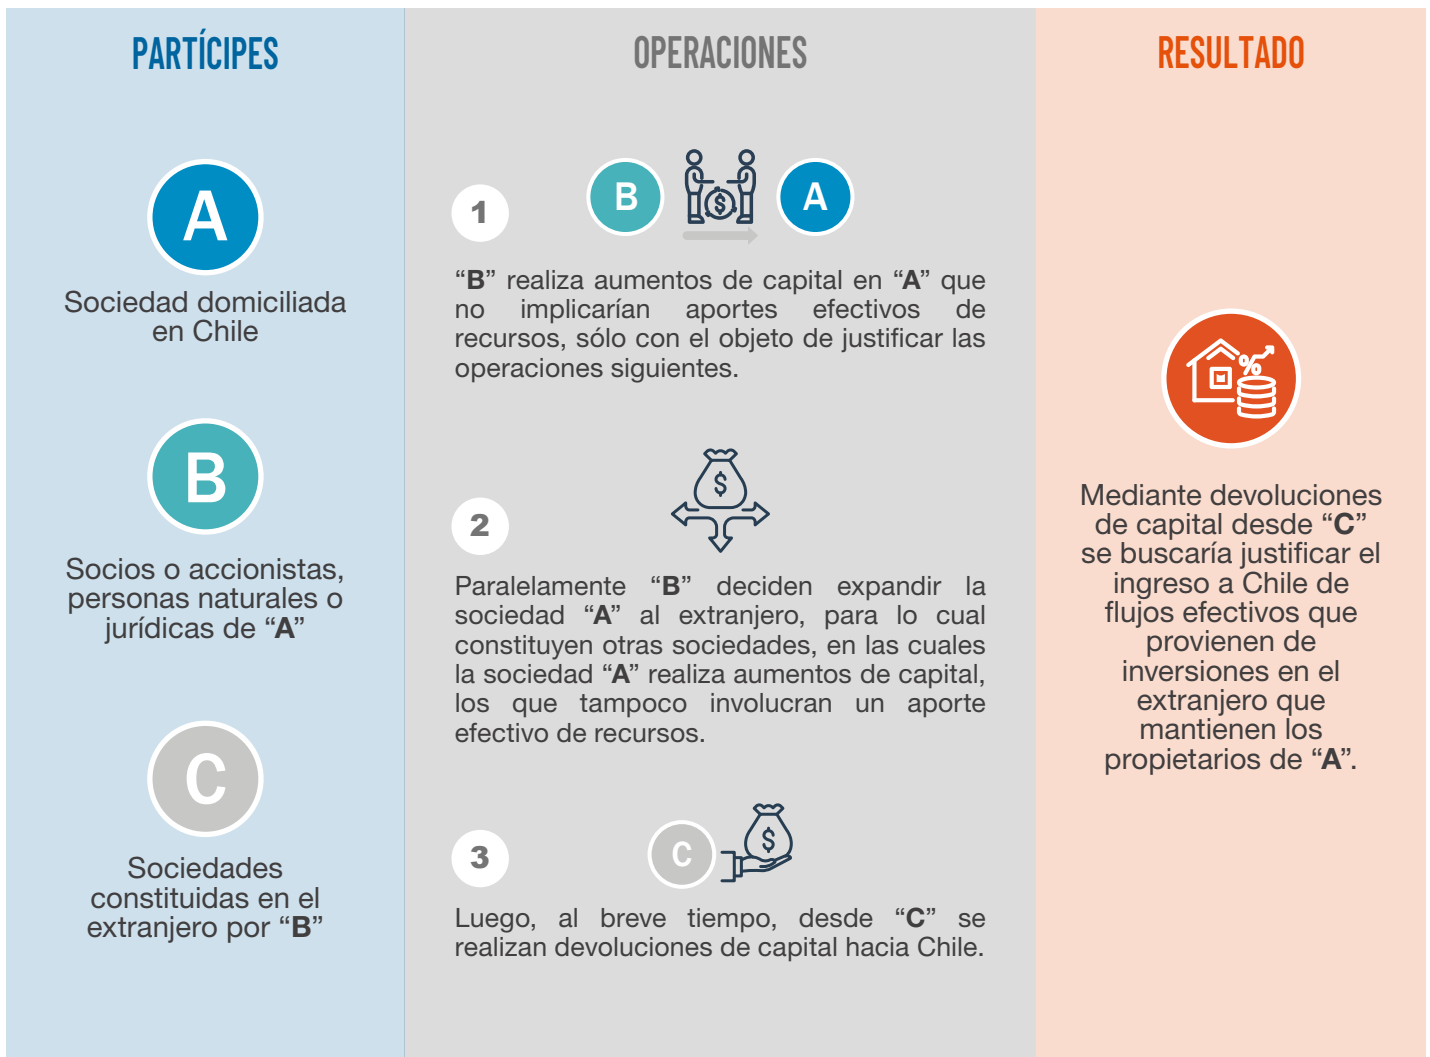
PARTÍCIPES

A

Sociedad domiciliada en Chile

B

Socios o accionistas, personas naturales o jurídicas de “A”

C

Sociedades constituidas en el extranjero por “B”

OPERACIONES

1

B

A

“B” realiza aumentos de capital en “A” que no implicarían aportes efectivos de recursos, sólo con el objeto de justificar las operaciones siguientes.

2

Paralelamente “B” deciden expandir la sociedad “A” al extranjero, para lo cual constituyen otras sociedades, en las cuales la sociedad “A” realiza aumentos de capital, los que tampoco involucran un aporte efectivo de recursos.

3

C

Luego, al breve tiempo, desde “C” se realizan devoluciones de capital hacia Chile.

RESULTADO

Mediante devoluciones de capital desde “C” se buscaría justificar el ingreso a Chile de flujos efectivos que provienen de inversiones en el extranjero que mantienen los propietarios de “A”.